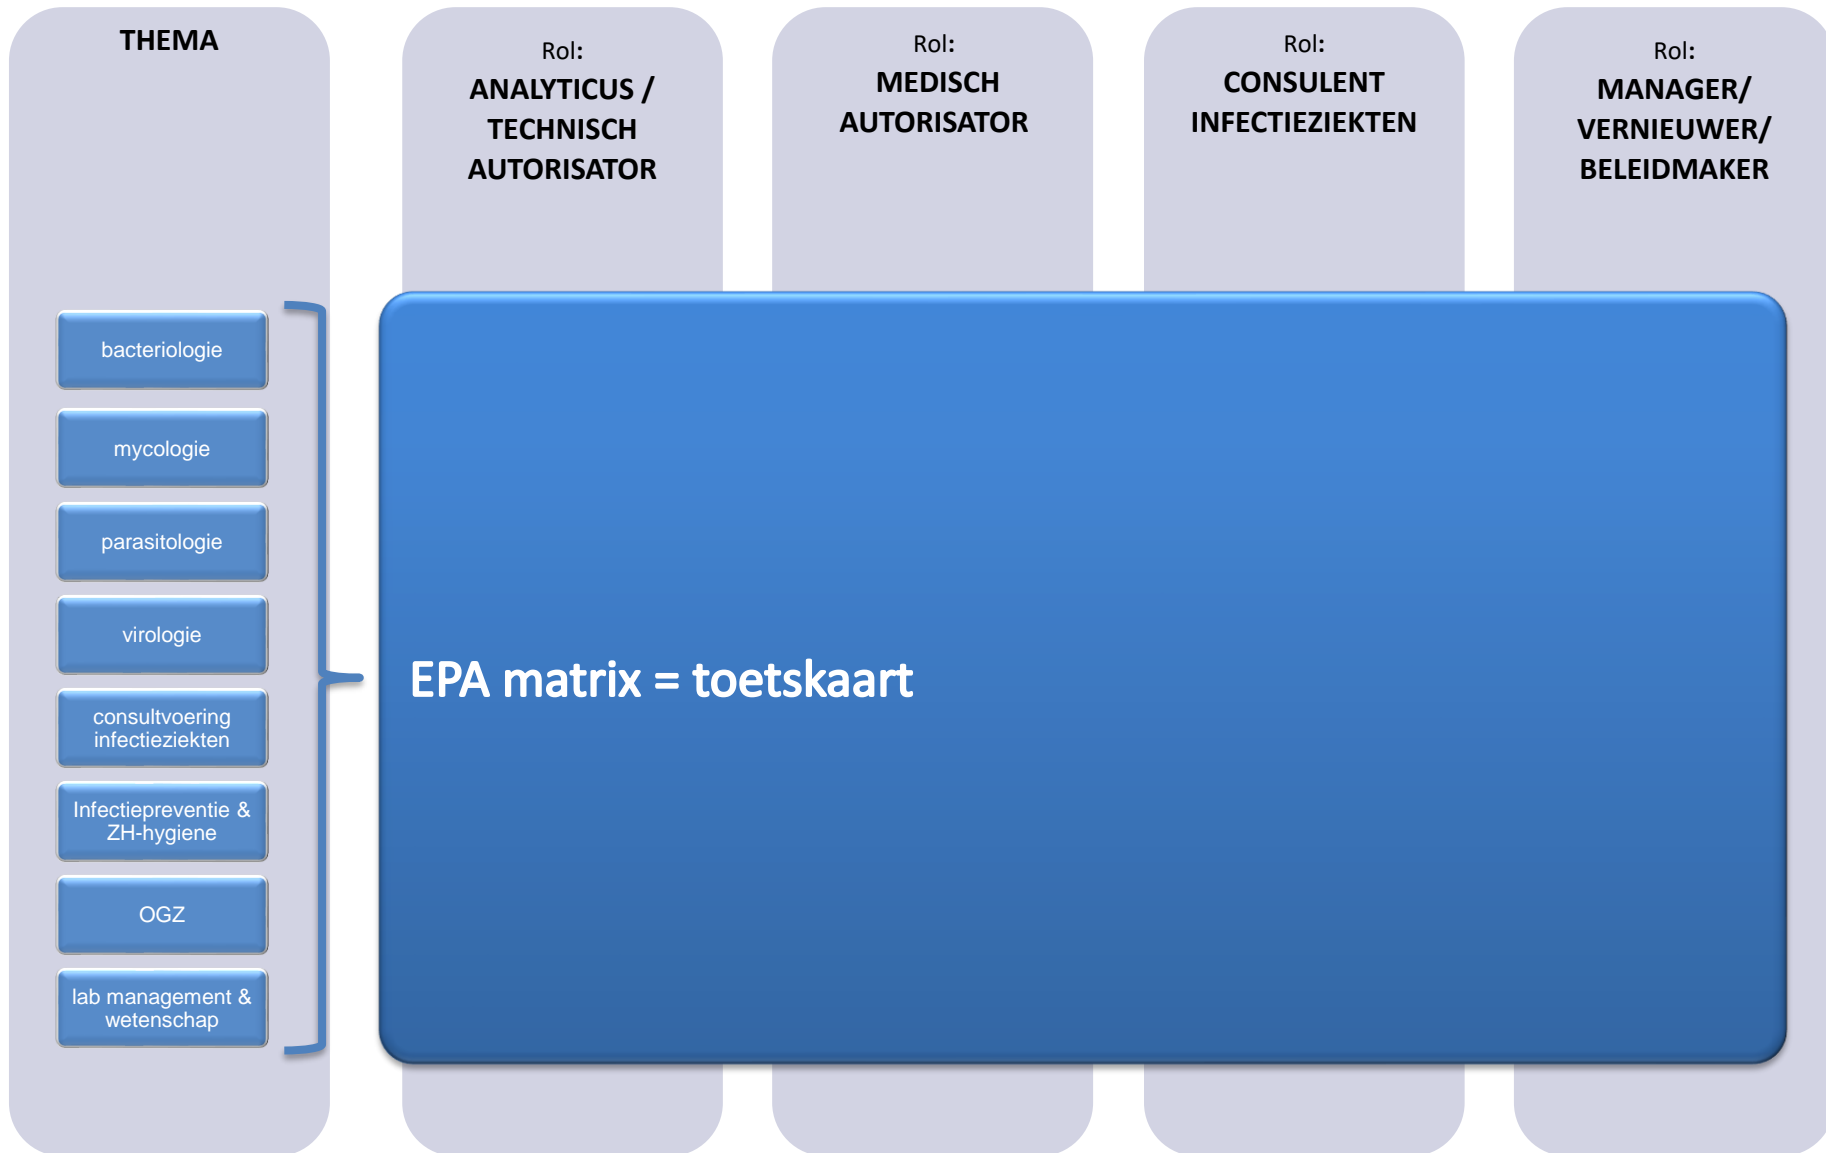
THEMA

Rol:
ANALYTICUS /
TECHNISCH
AUTORISATOR

Rol:
MEDISCH
AUTORISATOR

Rol:
CONSULENT
INFECTIEZIEKTEN

Rol:
MANAGER/
VERNIEUWER/
BELEIDMAKER

bacteriologie

mycologie

parasitologie

virologie

consultvoering infectieziekten

Infectiepreventie & ZH-hygiene

OGZ

lab management & wetenschap

EPA matrix = toetskaart